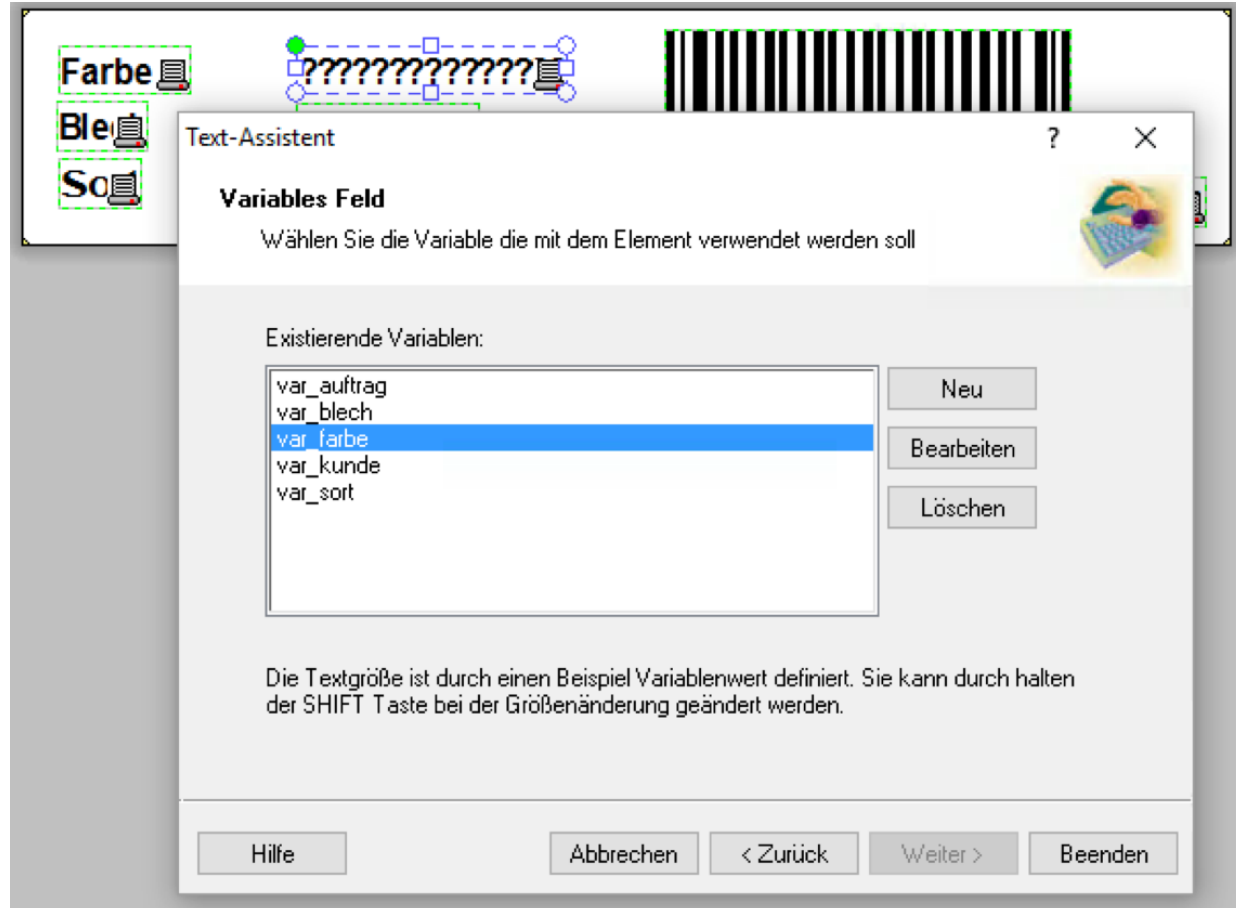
Farbe

????????????

Ble

So

Text-Assistent

?

Variables Feld

Wählen Sie die Variable die mit dem Element verwendet werden soll

Existierende Variablen:

var_auftrag
var_blech
var_farbe
var_kunde
var_sort

Neu

Bearbeiten

Löschen

Die Textgröße ist durch einen Beispiel Variablenwert definiert. Sie kann durch halten der SHIFT Taste bei der Größenänderung geändert werden.

Hilfe

Abbrechen

< Zurück

Weiter >

Beenden